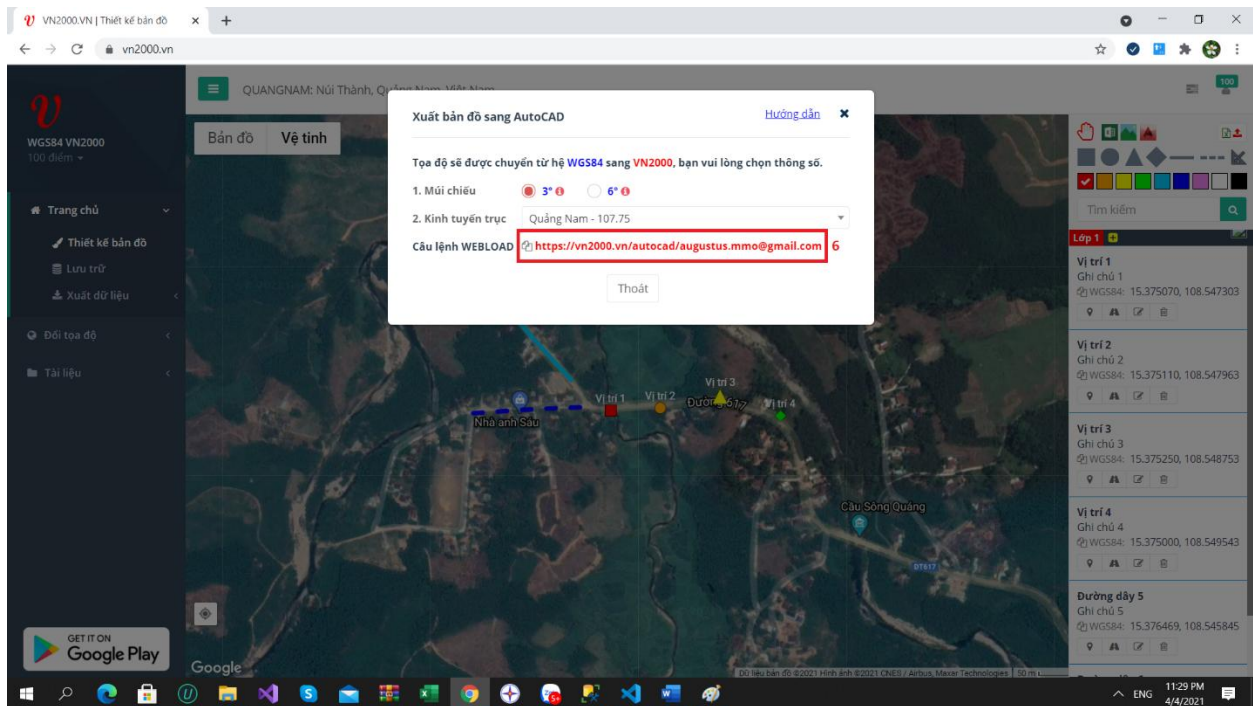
VN2000.VN | Thiết kế bản đồ
vn2000.vn

WGS84 VN2000
100 điểm

Trang chủ
Thiết kế bản đồ
Lưu trữ
Xuất dữ liệu
Đổi tọa độ
Tài liệu

GET IT ON
Google Play

QUANGNAM: Núi Thành, Quảng Nam, Việt Nam

Bản đồ | Vệ tinh

Xuất bản đồ sang AutoCAD
Hướng dẫn

Tọa độ sẽ được chuyển từ hệ WGS84 sang VN2000, bạn vui lòng chọn thông số.

1. Múi chiếu 3° 6°

2. Kinh tuyến trục Quảng Nam - 107.75

Câu lệnh WEBLOAD https://vn2000.vn/autocad/augustus.mmo@gmail.com 6

Thoát

Vị trí 1
Vị trí 2
Vị trí 3
Vị trí 4
Đường số 17
Nhà anh Sáu
Cầu Sông Quảng
DT617
Google
Dữ liệu bản đồ ©2021 Hình ảnh ©2021 CNES / Airbus, Maxar Technologies 50 m

100

Tìm kiếm
Lớp 1

Vị trí 1
Ghi chú 1
WGS84: 15.375070, 108.547303

Vị trí 2
Ghi chú 2
WGS84: 15.375110, 108.547963

Vị trí 3
Ghi chú 3
WGS84: 15.375250, 108.548753

Vị trí 4
Ghi chú 4
WGS84: 15.375000, 108.549543

Đường dây 5
Ghi chú 5
WGS84: 15.376469, 108.545845

ENG 11:29 PM 4/4/2021